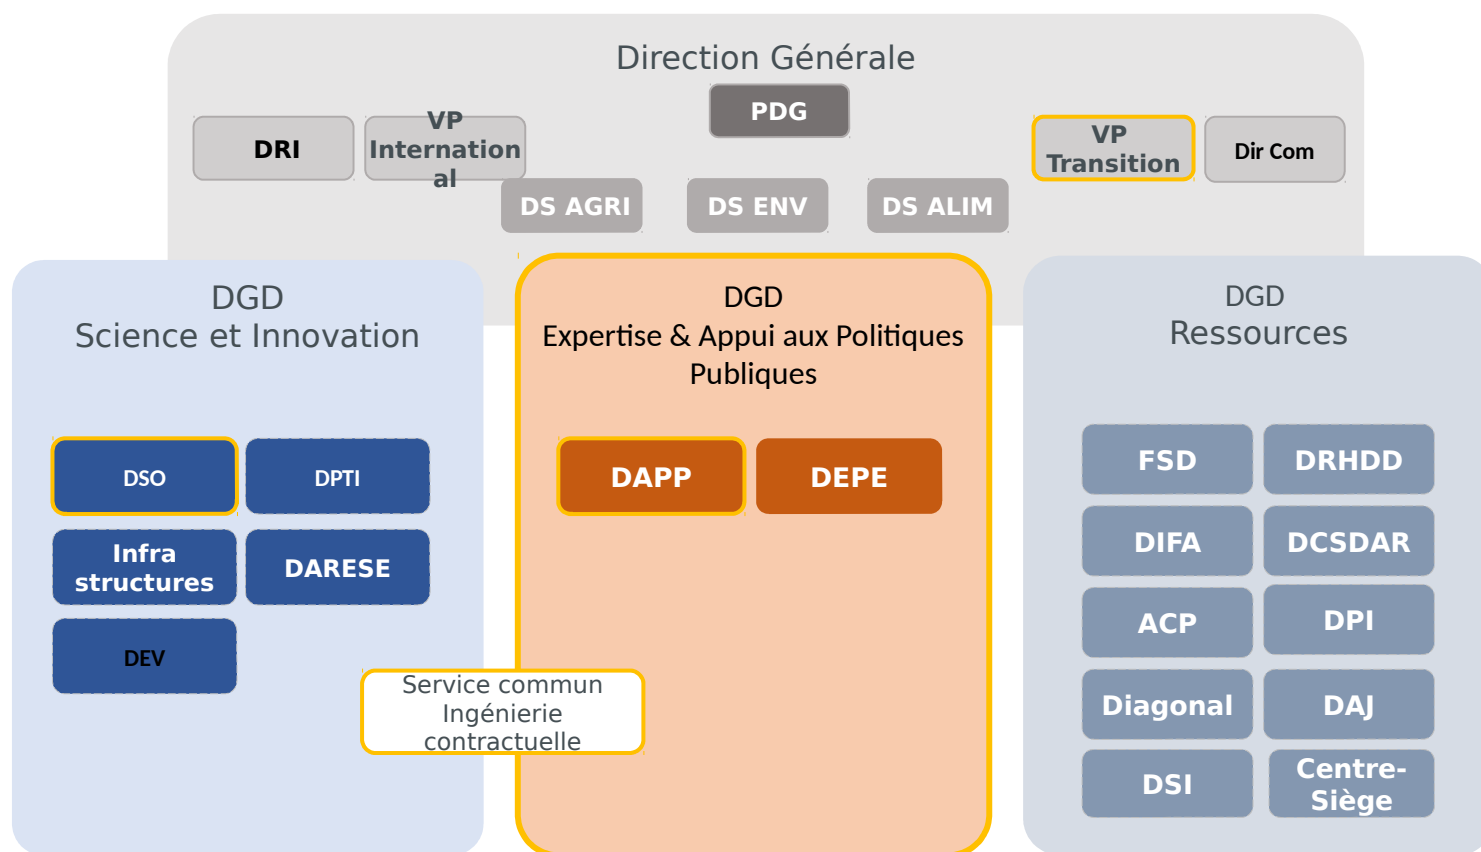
Direction Générale

PDG

DRI

VP International

DS AGRI

DS ENV

DS ALIM

VP Transition

Dir Com

DGD
Science et Innovation

DSO

DPTI

Infra structures

DARESE

DEV

DGD
Expertise & Appui aux Politiques Publiques

DAPP

DEPE

Service commun Ingénierie contractuelle

DGD
Ressources

FSD

DRHDD

DIFA

DCSDAR

ACP

DPI

Diagonal

DAJ

DSI

Centre-Siège